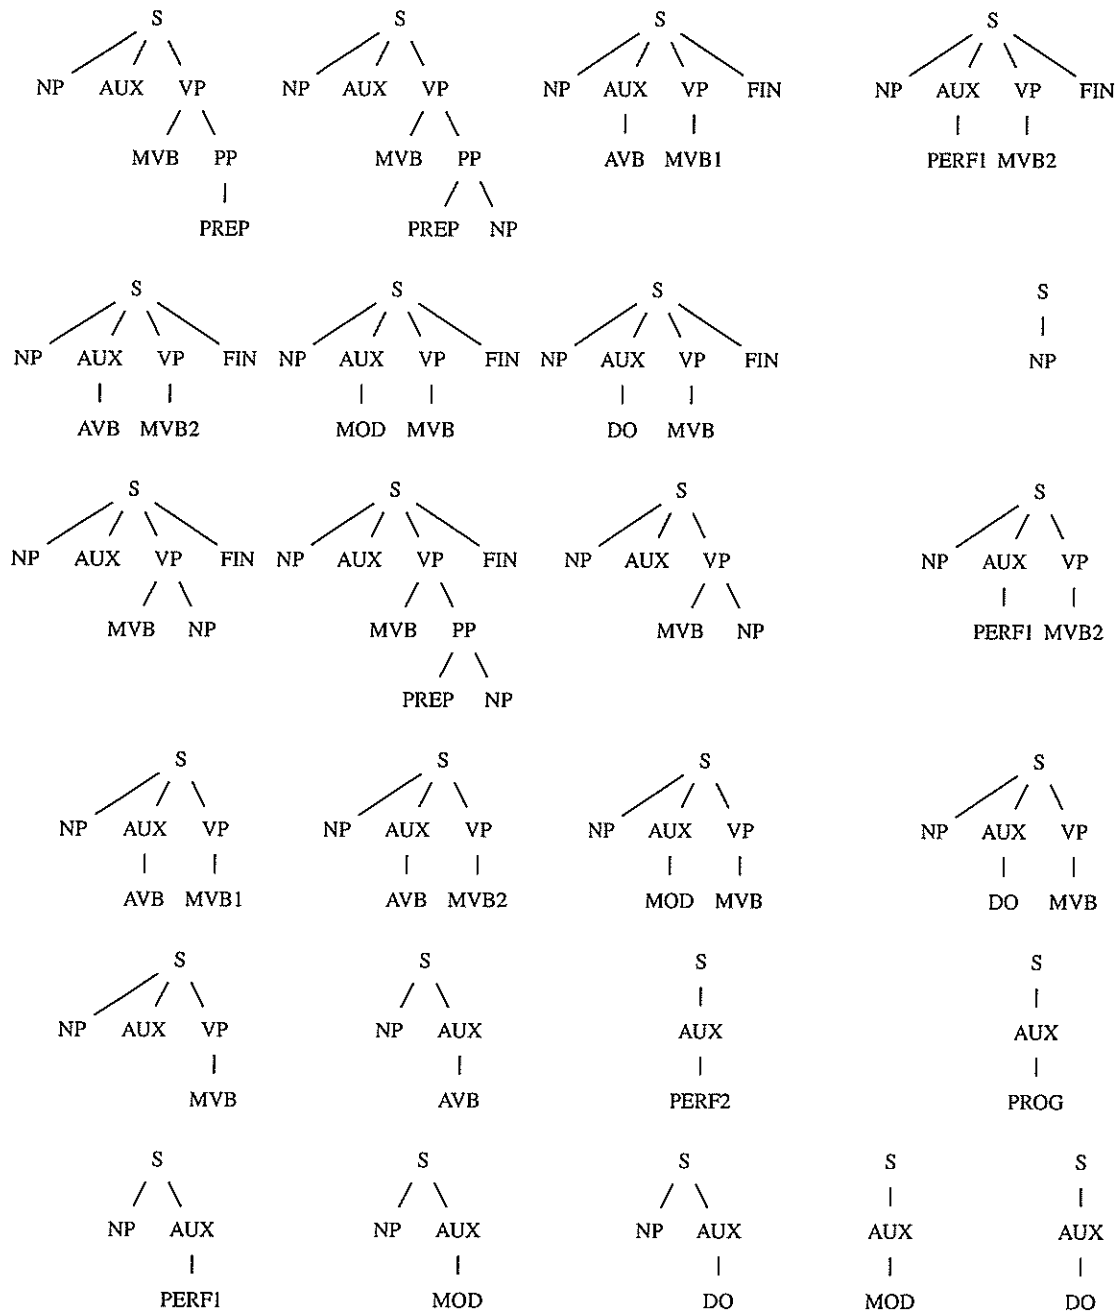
S
NP AUX VP
MVB PP
PREP

S
NP AUX VP
MVB PP
PREP NP

S
NP AUX VP FIN
AVB MVB1

S
NP AUX VP FIN
PERF1 MVB2

S
NP AUX VP FIN
AVB MVB2

S
NP AUX VP FIN
MOD MVB

S
NP AUX VP FIN
DO MVB

S
NP

S
NP AUX VP FIN
MVB NP

S
NP AUX VP FIN
MVB PP
PREP NP

S
NP AUX VP
MVB NP

S
NP AUX VP
PERF1 MVB2

S
NP AUX VP
AVB MVB1

S
NP AUX VP
AVB MVB2

S
NP AUX VP
MOD MVB

S
NP AUX VP
DO MVB

S
NP AUX VP
MVB

S
NP AUX
AVB

S
AUX
PERF2

S
AUX
PROG

S
NP AUX
PERF1

S
NP AUX
MOD

S
NP AUX
DO

S
AUX
MOD

S
AUX
DO